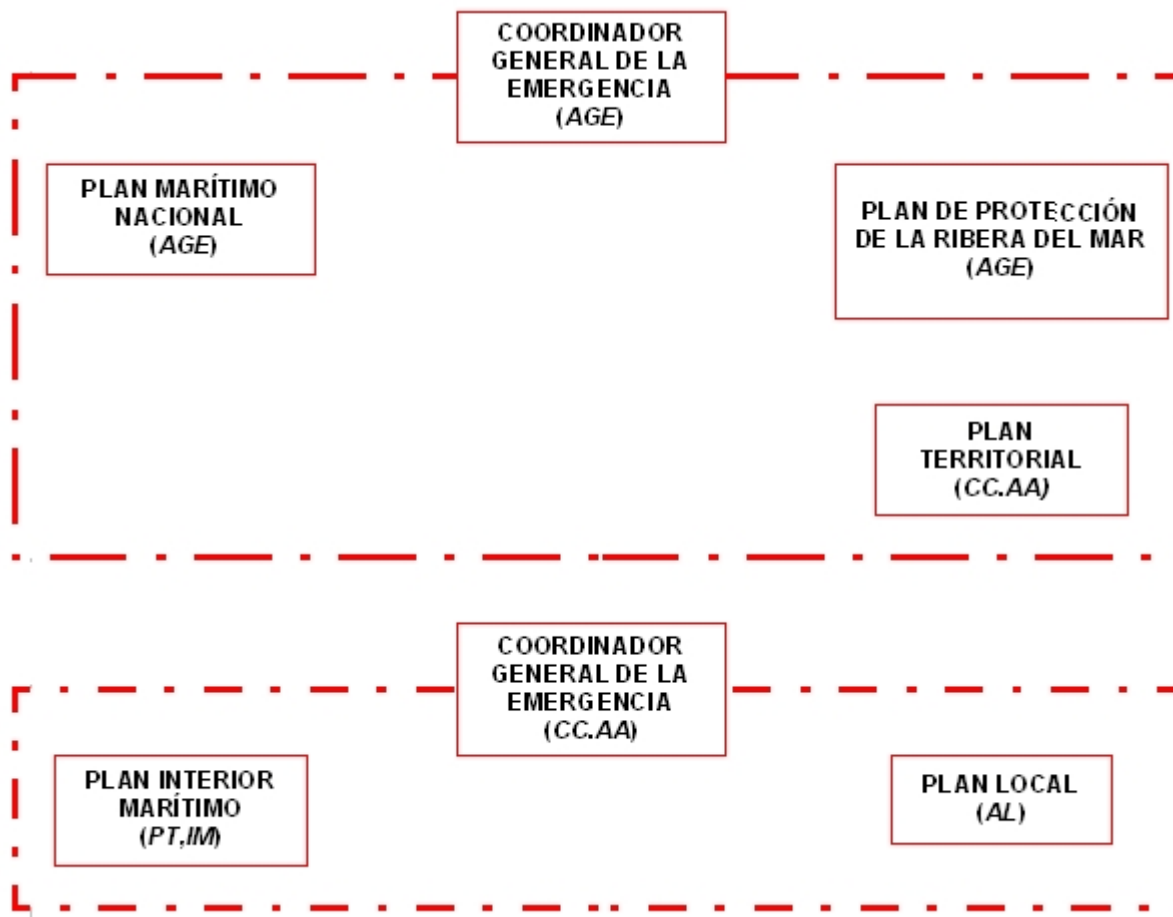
COORDINADOR GENERAL DE LA EMERGENCIA
(AGE)

PLAN MARÍTIMO NACIONAL
(AGE)

PLAN DE PROTECCIÓN DE LA RIBERA DEL MAR
(AGE)

PLAN TERRITORIAL
(CC.AA)

COORDINADOR GENERAL DE LA EMERGENCIA
(CC.AA)

PLAN INTERIOR MARÍTIMO
(PT,IM)

PLAN LOCAL
(AL)